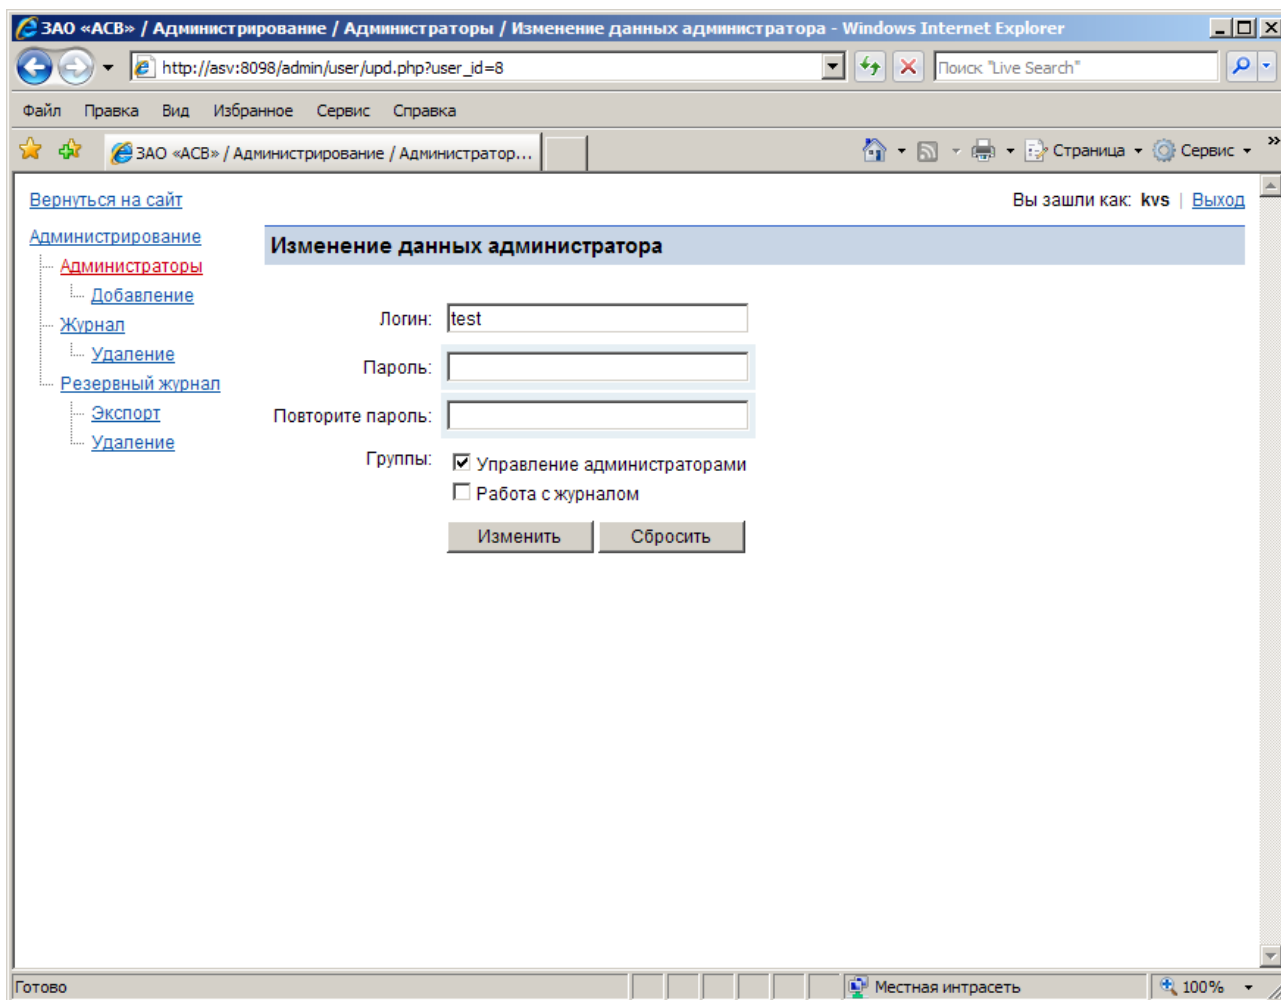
ЗАО «АСВ» / Администрирование / Администраторы / Изменение данных администратора - Windows Internet Explorer

http://asv:8098/admin/user/upd.php?user_id=8

Поиск "Live Search"

Файл Правка Вид Избранное Сервис Справка

ЗАО «АСВ» / Администрирование / Администратор...

Страница Сервис

Вернуться на сайт

Вы зашли как: kvs | Выход

Администрирование
Администраторы
Добавление
Журнал
Удаление
Резервный журнал
Экспорт
Удаление

Изменение данных администратора

Логин: test

Пароль:

Повторите пароль:

Группы: Управление администраторами
Работа с журналом

Изменить Сбросить

Готово

Местная интрасеть

100%